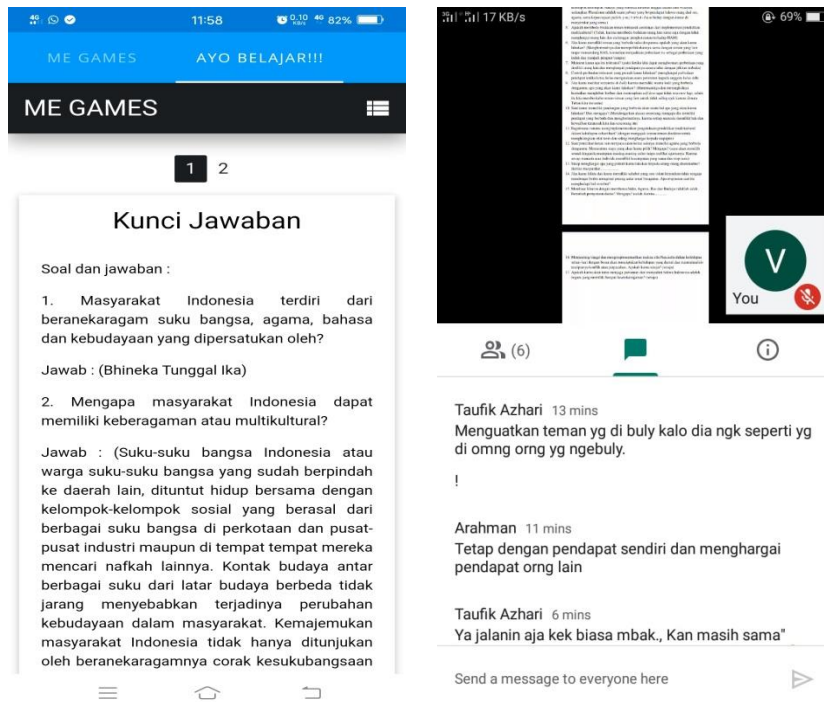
11:58 82%

ME GAMES AYO BELAJAR!!!

ME GAMES

1 2

Kunci Jawaban

Soal dan jawaban :

1. Masyarakat Indonesia terdiri dari beranekaragam suku bangsa, agama, bahasa dan kebudayaan yang dipersatukan oleh?

Jawab : (Bhineka Tunggal Ika)

2. Mengapa masyarakat Indonesia dapat memiliki keberagaman atau multikultural?

Jawab : (Suku-suku bangsa Indonesia atau warga suku-suku bangsa yang sudah berpindah ke daerah lain, dituntut hidup bersama dengan kelompok-kelompok sosial yang berasal dari berbagai suku bangsa di perkotaan dan pusat-pusat industri maupun di tempat tempat mereka mencari nafkah lainnya. Kontak budaya antar berbagai suku dari latar budaya berbeda tidak jarang menyebabkan terjadinya perubahan kebudayaan dalam masyarakat. Kemajemukan masyarakat Indonesia tidak hanya ditunjukan oleh beranekaragamnya corak kesukubangsaan

17 KB/s 69%

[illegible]

V

You

(6)

Taufik Azhari 13 mins
Menguatkan teman yg di buly kalo dia ngk seperti yg di omng orng yg ngebuly.

!

Arahman 11 mins
Tetap dengan pendapat sendiri dan menghargai pendapat orng lain

Taufik Azhari 6 mins
Ya jalanin aja kek biasa mbak., Kan masih sama"

Send a message to everyone here